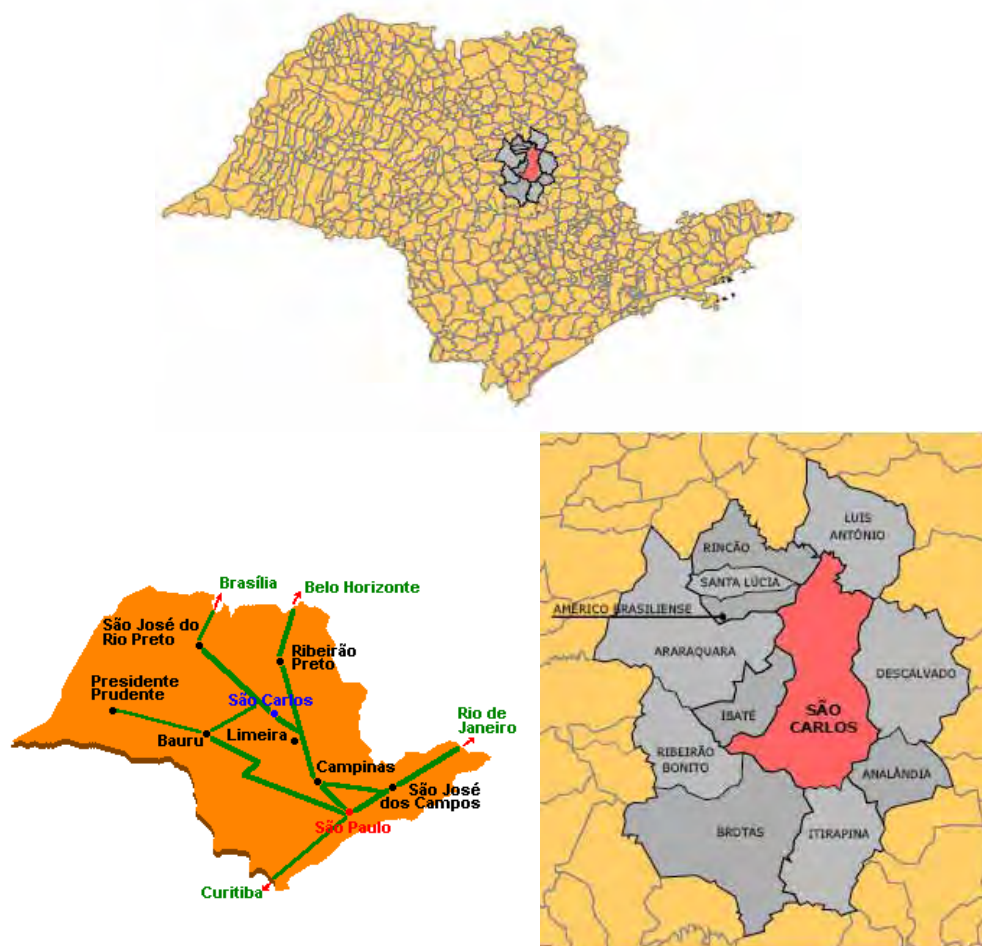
Brasília
Belo Horizonte
São José do Rio Preto
Ribeirão Preto
Presidente Prudente
São Carlos
Bauru
Limeira
Rio de Janeiro
Campinas
São José dos Campos
São Paulo
Curitiba

LUIS ANTÔNIO
RINCÃO
SANTA LÚCIA
AMÉRICO BRASILIENSE
ARARAQUARA
DESCALVADO
IBATÉ
SÃO CARLOS
RIBEIRÃO BONITO
ANALÂNDIA
BROTAS
ITIRAPINA